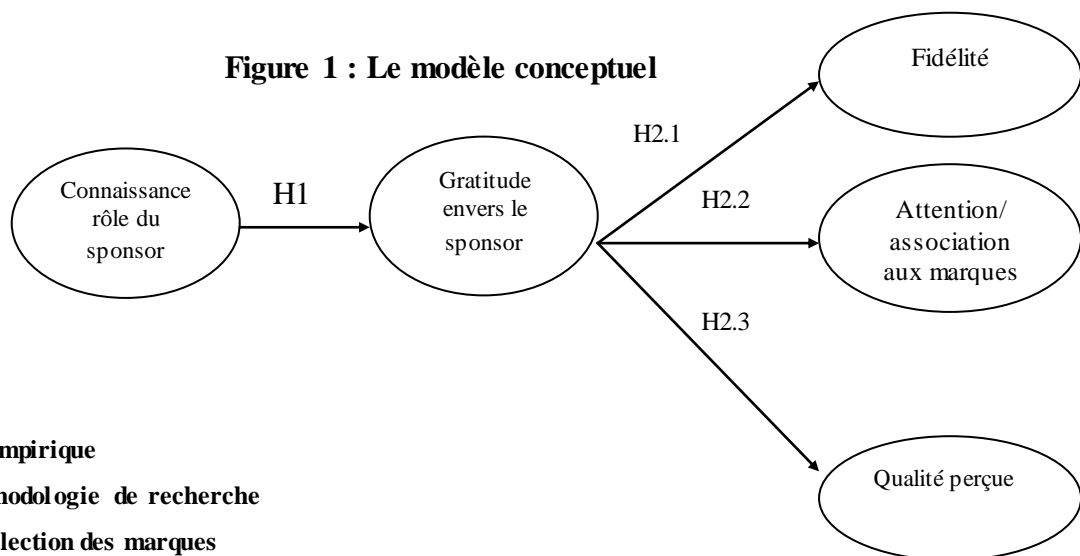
Figure 1 : Le modèle conceptuel

Connaissance rôle du sponsor

H1

Gratitude envers le sponsor

H2.1

H2.2

H2.3

Fidélité

Attention/ association aux marques

Qualité perçue

mpirique

nodologie de recherche

lection des marques